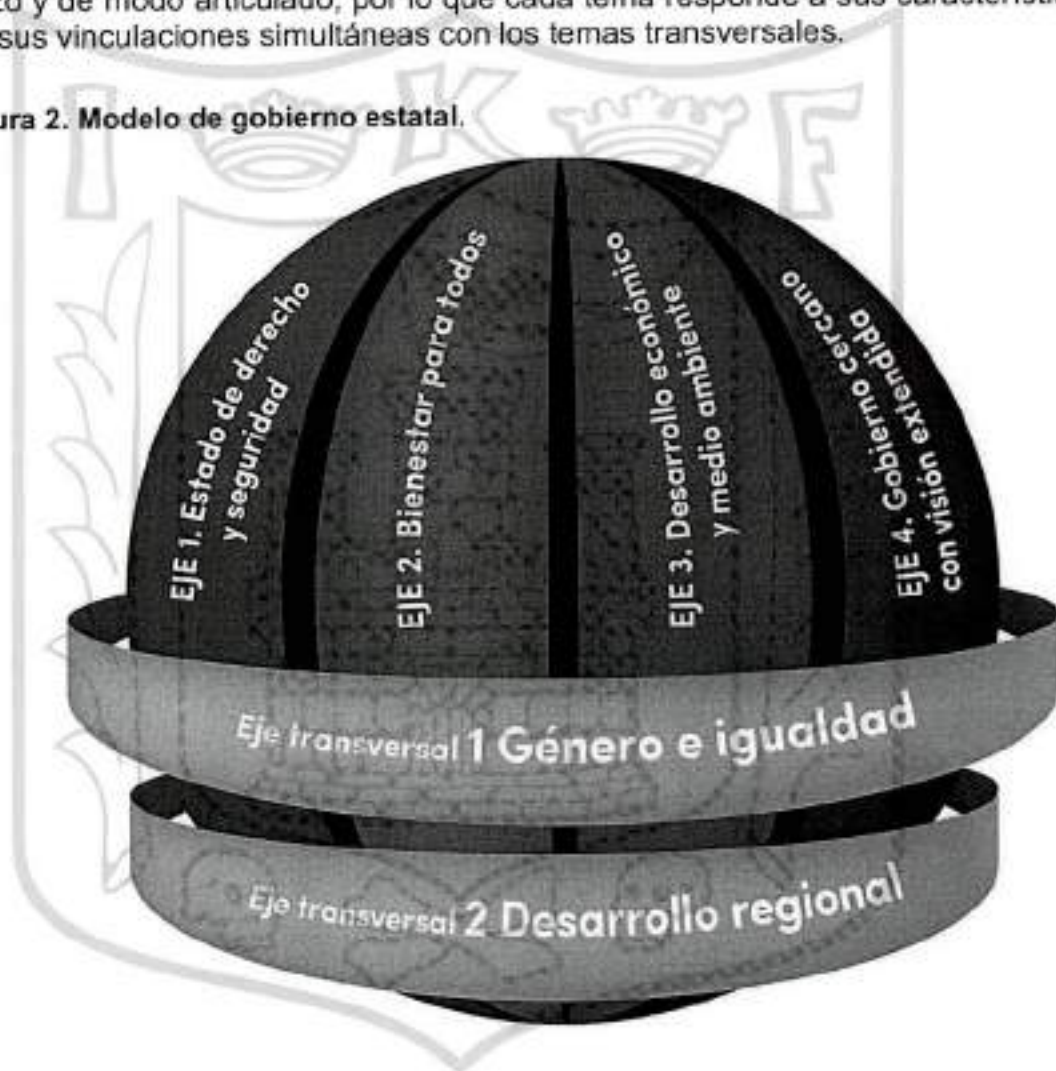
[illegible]to y de modo articulado, por lo que cada tema responde a sus característi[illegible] sus vinculaciones simultáneas con los temas transversales.

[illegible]ura 2. Modelo de gobierno estatal.

EJE 1. Estado de derecho y seguridad

EJE 2. Bienestar para todos

EJE 3. Desarrollo económico y medio ambiente

EJE 4. Gobierno cercano con visión extendida

Eje transversal 1 Género e igualdad

Eje transversal 2 Desarrollo regional